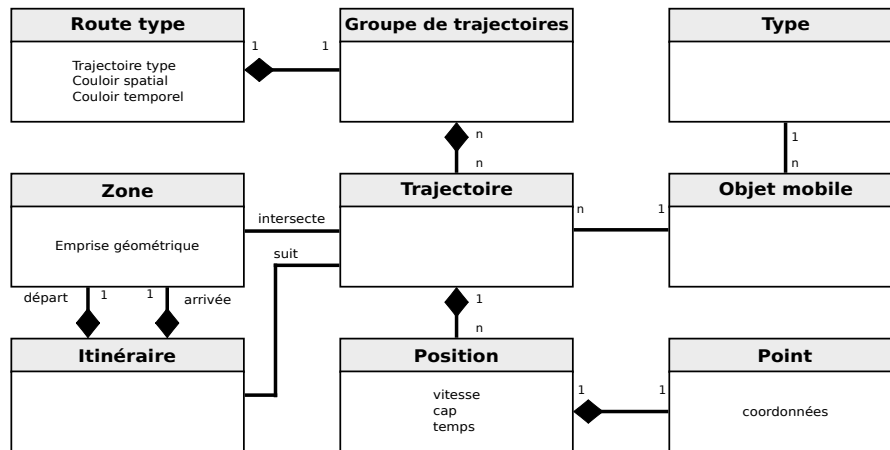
Route type

Trajectoire type
Couloir spatial
Couloir temporel

1

1

Groupe de trajectoires

Type

n

n

1

n

Zone

Emprise géométrique

intersecte

suit

Trajectoire

n

1

Objet mobile

départ

1

1

arrivée

1

n

Itinéraire

Position

vitesse
cap
temps

1

1

Point

coordonnées